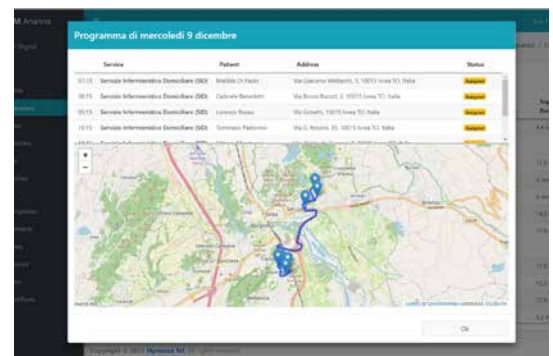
M Arianna

Programma di mercoledì 9 dicembre

| Service | Patient | Address | Status |
|---|---|---|---|
| 07:15 Servizio Infermieristico Domiciliare (SID) | Matilde Di Paolo | Via Giacomo Matteotti, 5, 10015 Ivrea TO, Italia | Assigned |
| 08:15 Servizio Infermieristico Domiciliare (SID) | Gabriele Benedetti | Via Bruno Buozzi, 2, 10015 Ivrea TO, Italia | Assigned |
| 09:15 Servizio Infermieristico Domiciliare (SID) | Lorenzo Rosso | Via Gozetti, 10015 Ivrea TO, Italia | Assigned |
| 10:15 Servizio Infermieristico Domiciliare (SID) | Tommaso Pastorino | Via G. Rossini, 35, 10015 Ivrea TO, Italia | Assigned |

+
−

Leaflet | © OpenStreetMap contributors

Ok

Copyright © 2021 Hymnos Srl. All rights reserved.